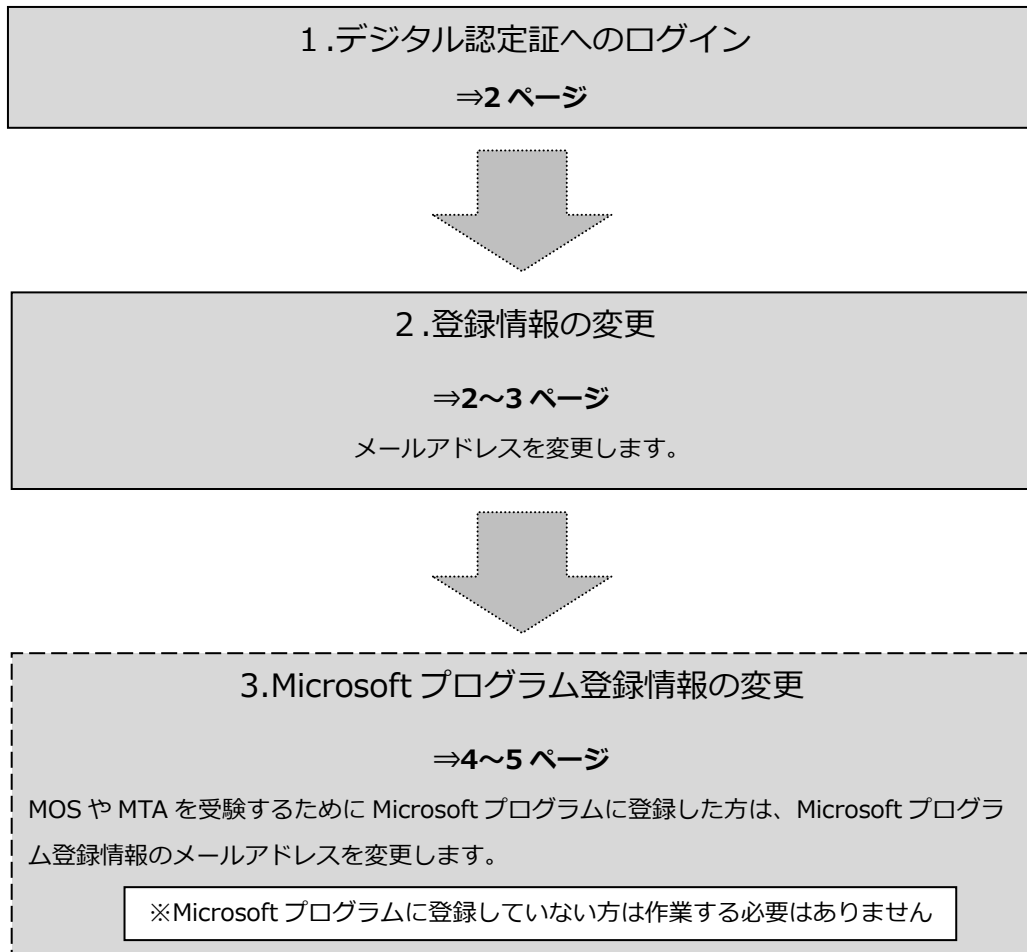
1.デジタル認定証へのログイン

⇒2 ページ

2.登録情報の変更

⇒2~3 ページ

メールアドレスを変更します。

3.Microsoft プログラム登録情報の変更

⇒4~5 ページ

MOS や MTA を受験するために Microsoft プログラムに登録した方は、Microsoft プログラム登録情報のメールアドレスを変更します。

※Microsoft プログラムに登録していない方は作業する必要はありません